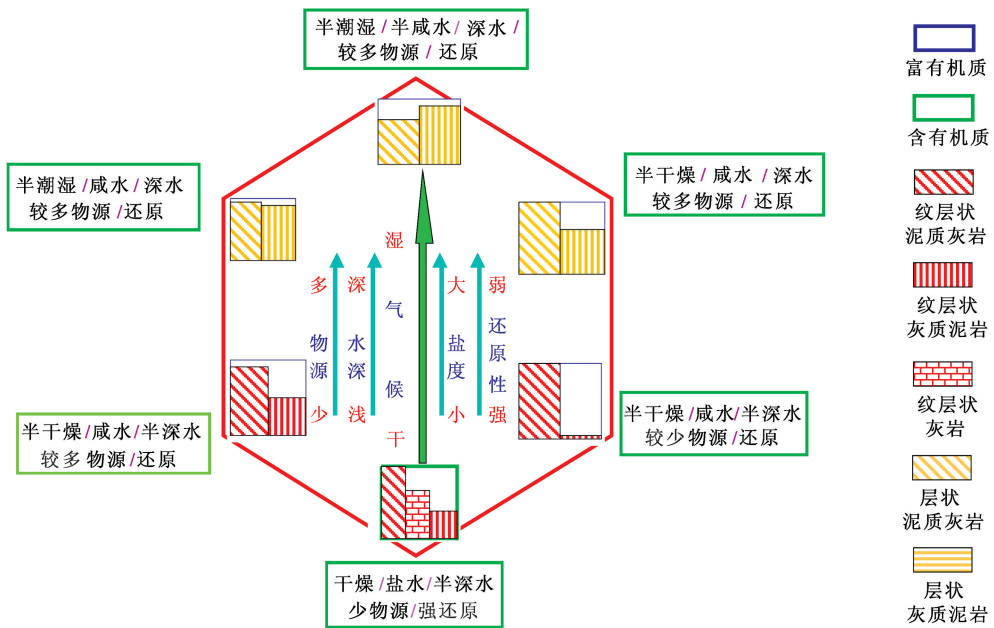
半潮湿/半咸水/深水/较多物源/还原

半潮湿/咸水/深水
较多物源/还原

半干燥/咸水/深水
较多物源/还原

半干燥/咸水/半深水
较多物源/还原

半干燥/咸水/半深水
较少物源/还原

干燥/盐水/半深水
少物源/强还原

多 物源 少

深 水深 浅

湿 气候 干

大 盐度 小

弱 还原性 强

富有机质

含有机质

纹层状泥质灰岩

纹层状灰质泥岩

纹层状灰岩

层状泥质灰岩

层状灰质泥岩